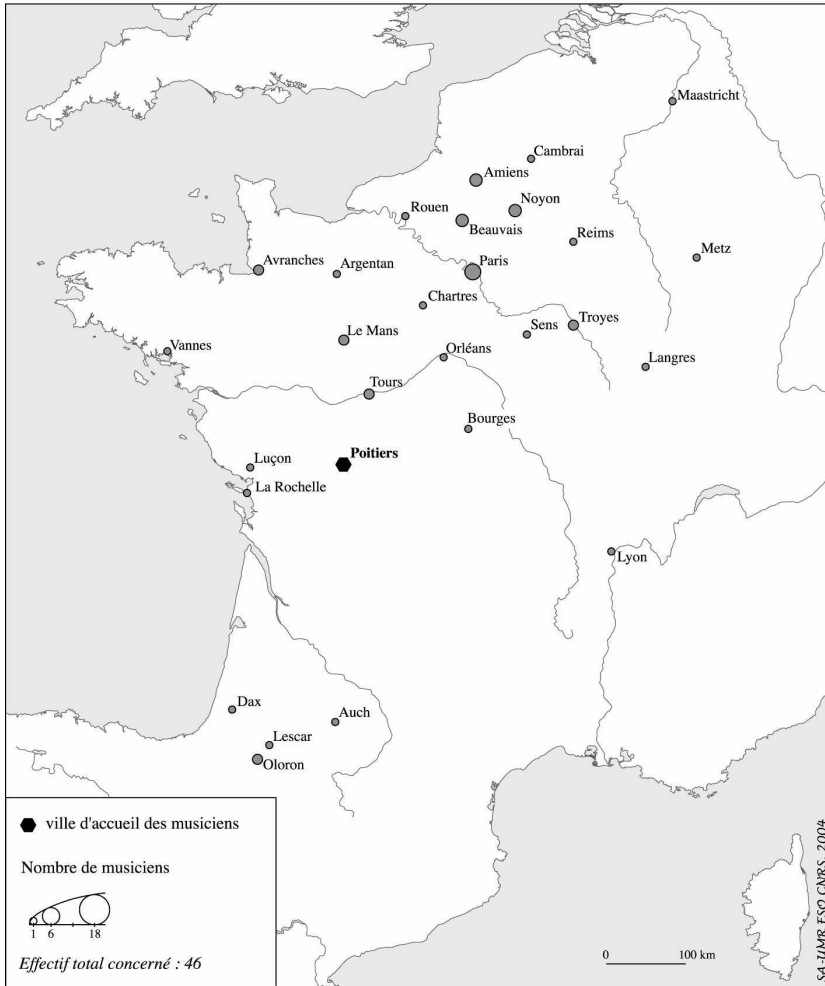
Maastricht
Cambrai
Amiens
Noyon
Rouen
Beauvais
Reims
Metz
Avranches
Argentan
Paris
Chartres
Troyes
Sens
Le Mans
Vannes
Orléans
Langres
Tours
Bourges
Luçon
Poitiers
La Rochelle
Lyon
Dax
Auch
Lescar
Oloron

ville d'accueil des musiciens

Nombre de musiciens

1 6 18

Effectif total concerné : 46

0 100 km

SA-UMR ESO CNRS, 2004